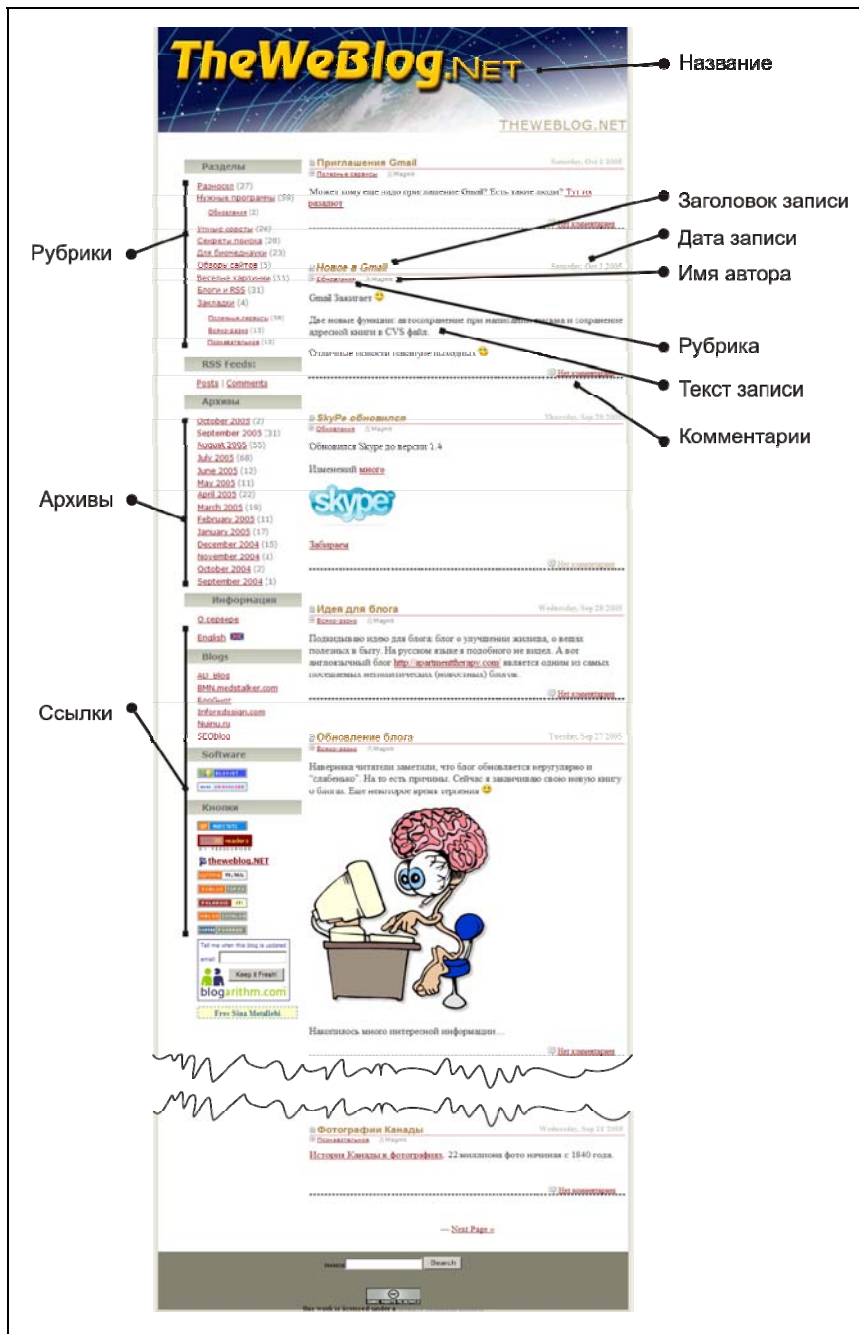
TheWeBlog.NET

THEWEBLOG.NET

Название

Разделы

Разности (27)
Нужные программы (59)
Обновления (2)
Полезные сервисы (26)
Секреты поиска (28)
Для бизнесменов (23)
Обзоры сайтов (5)
Веселые картинки (55)
Блоги и RSS (31)
Закладки (4)
Полезные сервисы (58)
Всего-разно (13)
Познавательное (13)

Рубрики

RSS Feeds:

Posts | Comments

Архивы

October 2005 (2)
September 2005 (31)
August 2005 (55)
July 2005 (68)
June 2005 (12)
May 2005 (11)
April 2005 (22)
March 2005 (19)
February 2005 (11)
January 2005 (17)
December 2004 (15)
November 2004 (1)
October 2004 (2)
September 2004 (1)

Архивы

Информация

О сервере
English

Blogs

AD_Blog
BMN.medstalker.com
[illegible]
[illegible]
Nuinu.ru
SEOblog

Software

Кнопки

theweblog.NET

Tell me when this blog is updated
email
Keep it Fresh!
blogarithm.com

Free Sina Motallebi

Ссылки

Приглашения Gmail
Saturday, Oct 1 2005
Полезные сервисы Мария

Может кому еще надо приглашение Gmail? Есть такие люди? Тут их раздают

Нет комментариев

Заголовок записи

Дата записи

Новое в Gmail
Saturday, Oct 1 2005
Обновления Мария

Имя автора

Gmail Зажигает

Две новые функции: автосохранение при написании письма и сохранение адресной книги в CVS файл.

Рубрика

Отличные новости накануне выходных

Текст записи

Нет комментариев

Комментарии

SkyPe обновился
Thursday, Sep 29 2005
Обновления Мария

Обновился Skype до версии 1.4

Изменений много

skype

Забираем

Нет комментариев

Идея для блога
Wednesday, Sep 28 2005
Всего-разно Мария

Подкидываю идею для блога: блог о улучшении жилища, о вещах полезных в быту. На русском языке я подобного не видел. А вот англоязычный блог http://apartmenttherapy.com/ является одним из самых посещаемых неполитических (новостных) блогов.

Нет комментариев

Обновление блога
Tuesday, Sep 27 2005
Всего-разно Мария

Наверника читатели заметили, что блог обновляется нерегулярно и "слабенько". На то есть причины. Сейчас я заканчиваю свою новую книгу о блогах. Еще некоторое время терпения

Накопилось много интересной информации...

Нет комментариев

Фотографии Канады
Wednesday, Sep 21 2005
Познавательное Мария

История Канады в фотографиях. 22 миллиона фото начиная с 1840 года.

Нет комментариев

— Next Page »

Search

This work is licensed under a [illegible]